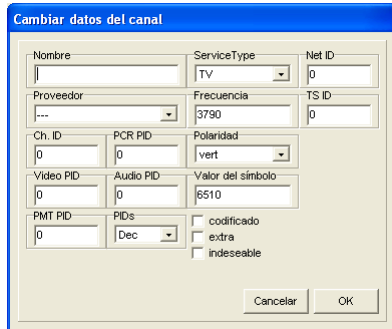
Cambiar datos del canal

Nombre

ServiceType
TV

Net ID
0

Proveedor
---

Frecuencia
3790

TS ID
0

Ch. ID
0

PCR PID
0

Polaridad
vert

Video PID
0

Audio PID
0

Valor del símbolo
6510

PMT PID
0

PIDs
Dec

codificado

extra

indeseable

Cancelar

OK